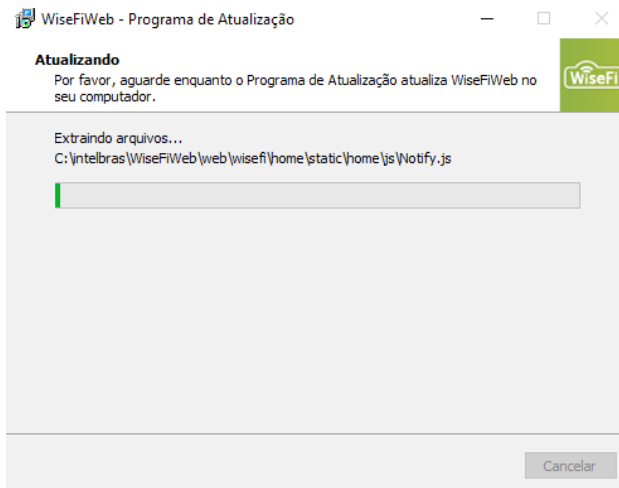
WiseFiWeb - Programa de Atualização

Atualizando
Por favor, aguarde enquanto o Programa de Atualização atualiza WiseFiWeb no seu computador.

WiseFi

Extraindo arquivos...
C:\intelbras\WiseFiWeb\web\wisefi\home\static\home\js\Notify.js

Cancelar